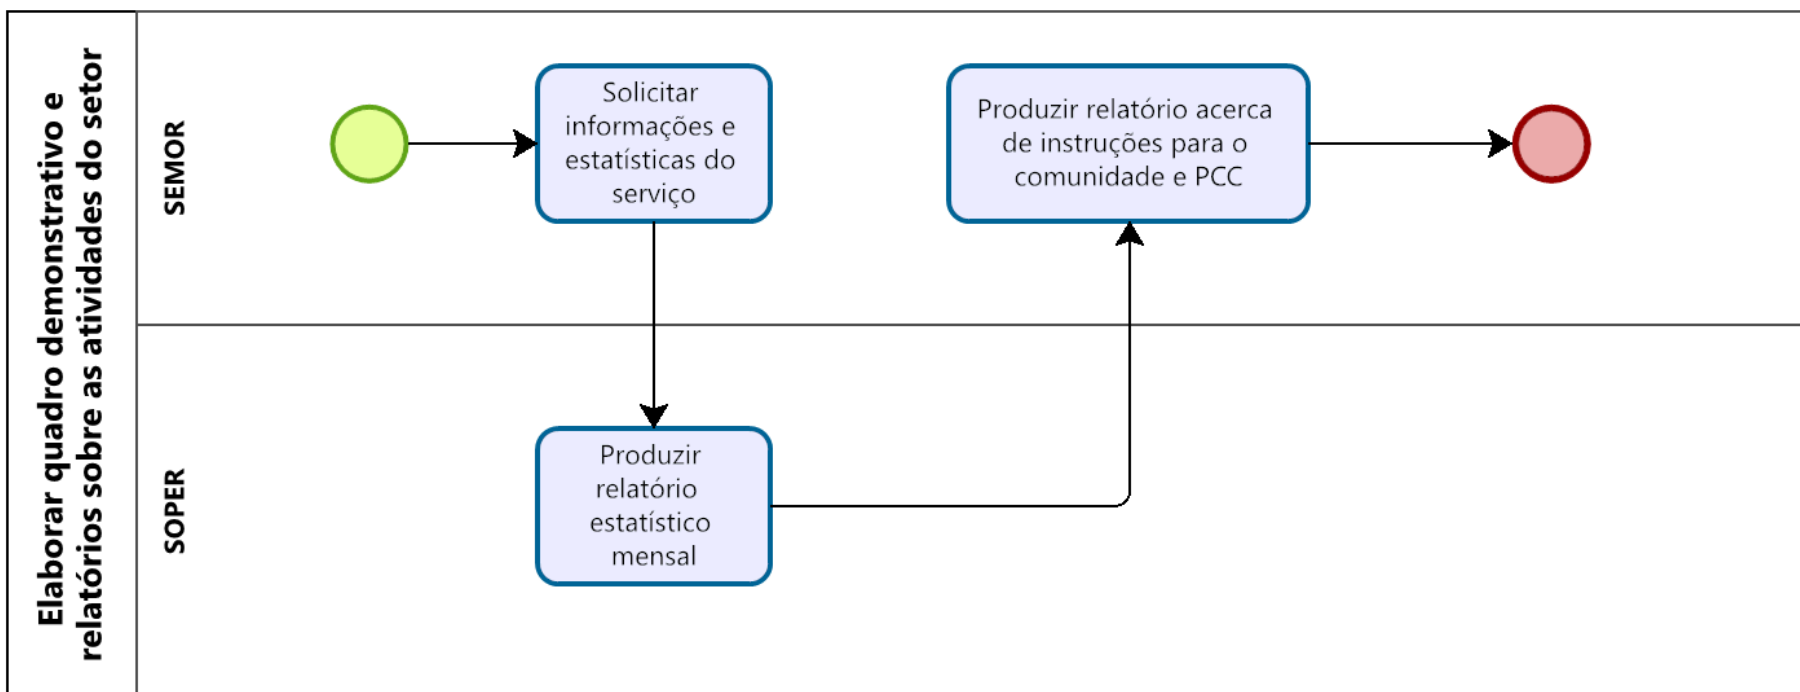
Elaborar quadro demonstrativo e relatórios sobre as atividades do setor

SEMOR

Solicitar informações e estatísticas do serviço

Produzir relatório acerca de instruções para o comunidade e PCC

SOPER

Produzir relatório estatístico mensal